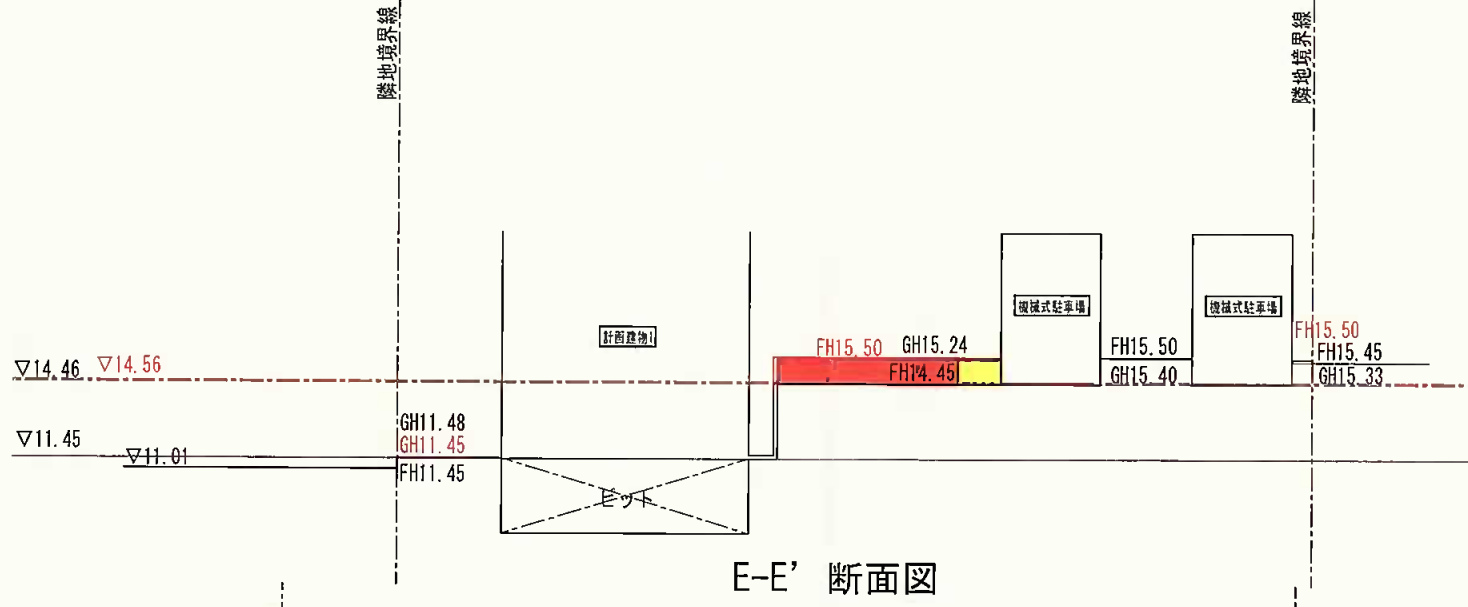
隣地境界線

隣地境界線

計画建物

機械式駐車場

機械式駐車場

▽14.46 ▽14.56

FH15.50 GH15.24

FH14.45

FH15.50

GH15.40

FH15.50

FH15.45

GH15.33

▽11.45

▽11.01

GH11.48

GH11.45

FH11.45

ピット

E-E’ 断面図